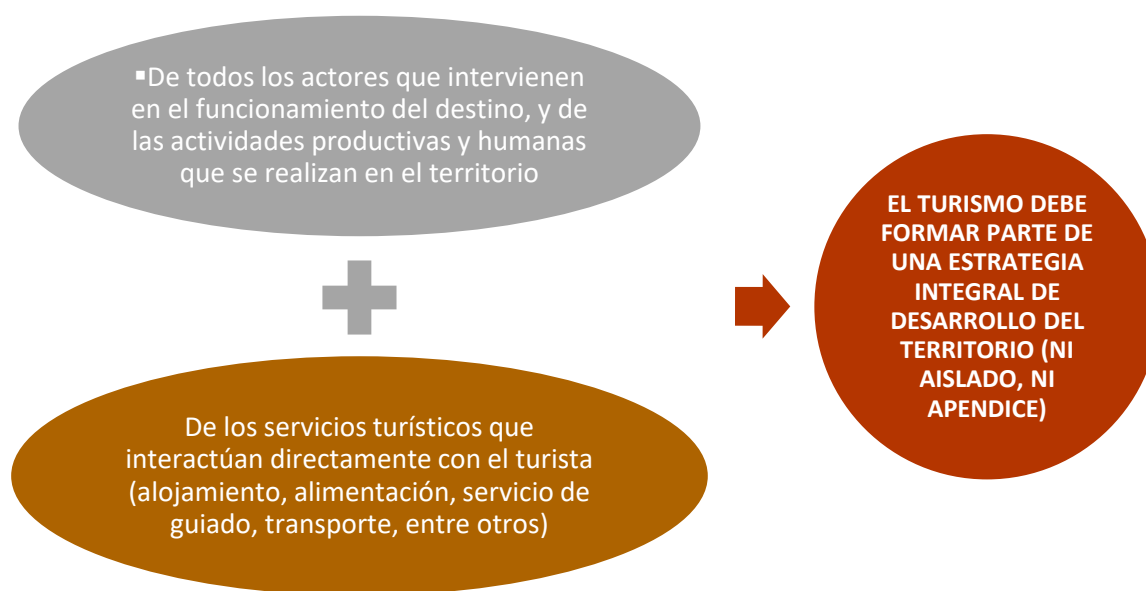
▪De todos los actores que intervienen en el funcionamiento del destino, y de las actividades productivas y humanas que se realizan en el territorio

De los servicios turísticos que interactúan directamente con el turista (alojamiento, alimentación, servicio de guiado, transporte, entre otros)

EL TURISMO DEBE FORMAR PARTE DE UNA ESTRATEGIA INTEGRAL DE DESARROLLO DEL TERRITORIO (NI AISLADO, NI APENDICE)